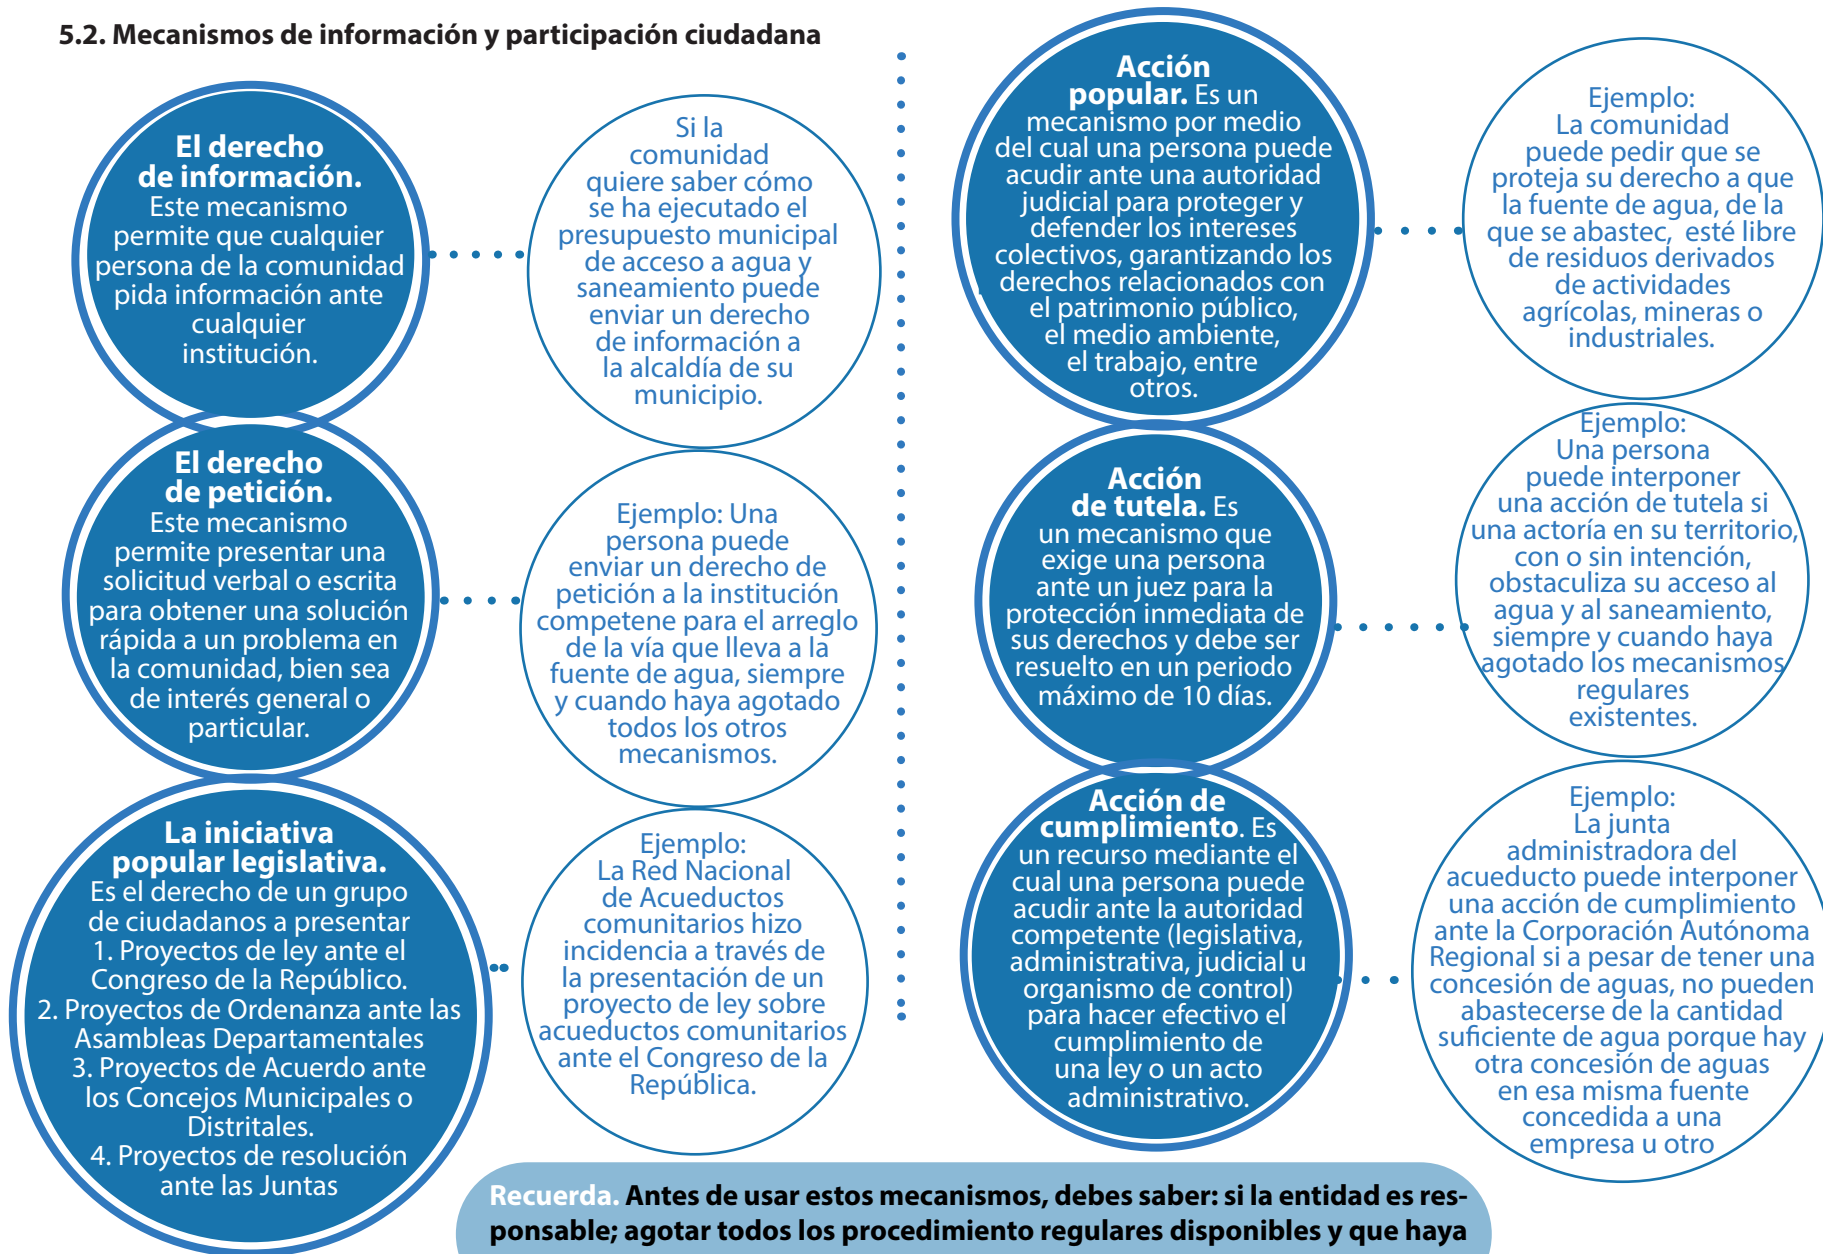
5.2. Mecanismos de información y participación ciudadana

El derecho de información. Este mecanismo permite que cualquier persona de la comunidad pida información ante cualquier institución.

Si la comunidad quiere saber cómo se ha ejecutado el presupuesto municipal de acceso a agua y saneamiento puede enviar un derecho de información a la alcaldía de su municipio.

El derecho de petición. Este mecanismo permite presentar una solicitud verbal o escrita para obtener una solución rápida a un problema en la comunidad, bien sea de interés general o particular.

Ejemplo: Una persona puede enviar un derecho de petición a la institución competene para el arreglo de la vía que lleva a la fuente de agua, siempre y cuando haya agotado todos los otros mecanismos.

La iniciativa popular legislativa. Es el derecho de un grupo de ciudadanos a presentar 1. Proyectos de ley ante el Congreso de la Repúblico. 2. Proyectos de Ordenanza ante las Asambleas Departamentales 3. Proyectos de Acuerdo ante los Concejos Municipales o Distritales. 4. Proyectos de resolución ante las Juntas

Ejemplo: La Red Nacional de Acueductos comunitarios hizo incidencia a través de la presentación de un proyecto de ley sobre acueductos comunitarios ante el Congreso de la República.

Acción popular. Es un mecanismo por medio del cual una persona puede acudir ante una autoridad judicial para proteger y defender los intereses colectivos, garantizando los derechos relacionados con el patrimonio público, el medio ambiente, el trabajo, entre otros.

Ejemplo: La comunidad puede pedir que se proteja su derecho a que la fuente de agua, de la que se abastec, esté libre de residuos derivados de actividades agrícolas, mineras o industriales.

Acción de tutela. Es un mecanismo que exige una persona ante un juez para la protección inmediata de sus derechos y debe ser resuelto en un periodo máximo de 10 días.

Ejemplo: Una persona puede interponer una acción de tutela si una actoría en su territorio, con o sin intención, obstaculiza su acceso al agua y al saneamiento, siempre y cuando haya agotado los mecanismos regulares existentes.

Acción de cumplimiento. Es un recurso mediante el cual una persona puede acudir ante la autoridad competente (legislativa, administrativa, judicial u organismo de control) para hacer efectivo el cumplimiento de una ley o un acto administrativo.

Ejemplo: La junta administradora del acueducto puede interponer una acción de cumplimiento ante la Corporación Autónoma Regional si a pesar de tener una concesión de aguas, no pueden abastecerse de la cantidad suficiente de agua porque hay otra concesión de aguas en esa misma fuente concedida a una empresa u otro

Recuerda. Antes de usar estos mecanismos, debes saber: si la entidad es responsable; agotar todos los procedimiento regulares disponibles y que haya